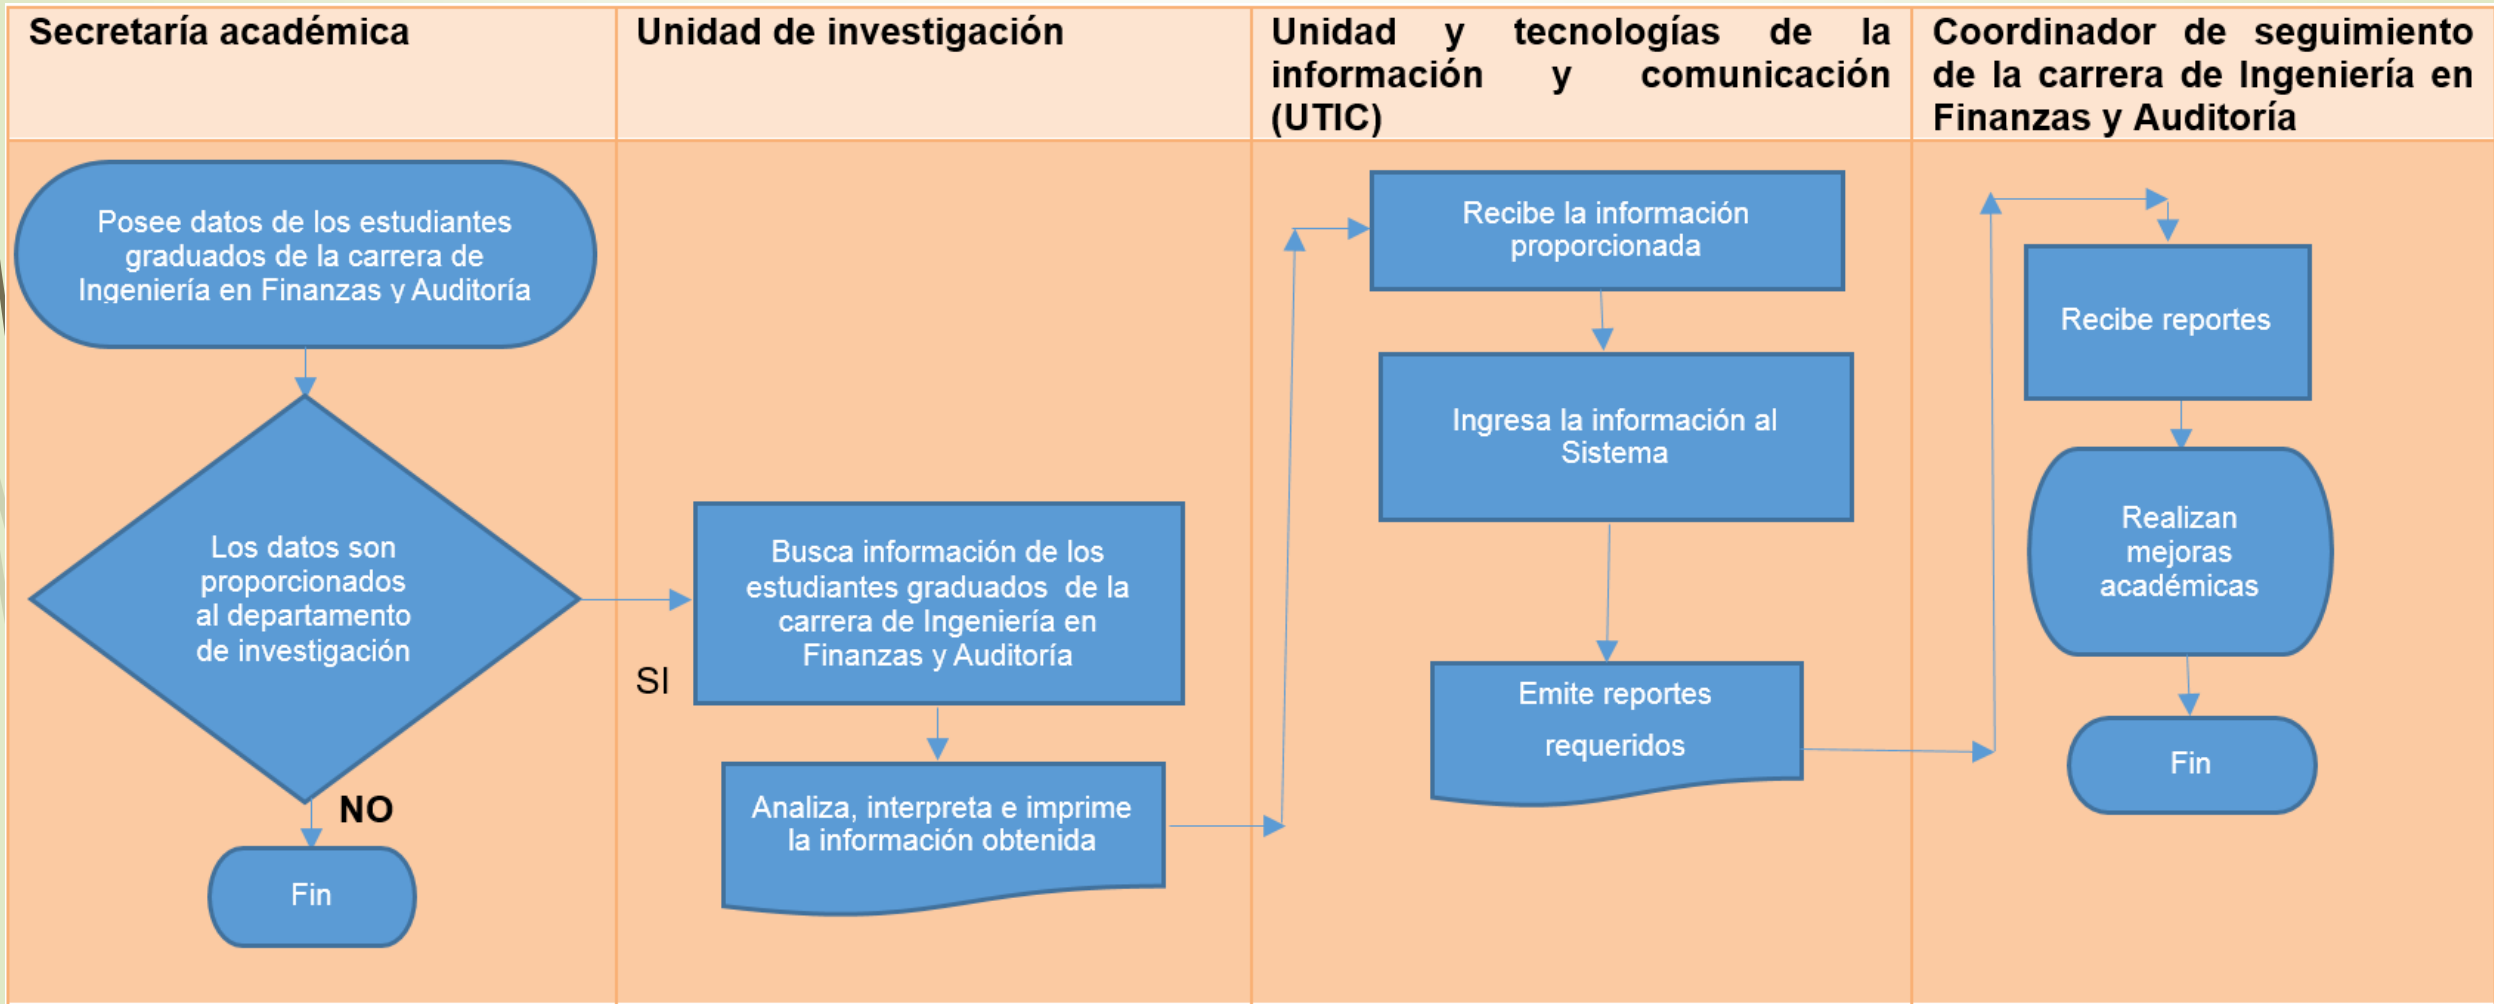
| Secretaría académica | Unidad de investigación | Unidad y tecnologías de la información y comunicación (UTIC) | Coordinador de seguimiento de la carrera de Ingeniería en Finanzas y Auditoría |
|---|---|---|---|

Posee datos de los estudiantes graduados de la carrera de Ingeniería en Finanzas y Auditoría

Los datos son proporcionados al departamento de investigación

NO

Fin

SI

Busca información de los estudiantes graduados de la carrera de Ingeniería en Finanzas y Auditoría

Analiza, interpreta e imprime la información obtenida

Recibe la información proporcionada

Ingresa la información al Sistema

Emite reportes requeridos

Recibe reportes

Realizan mejoras académicas

Fin